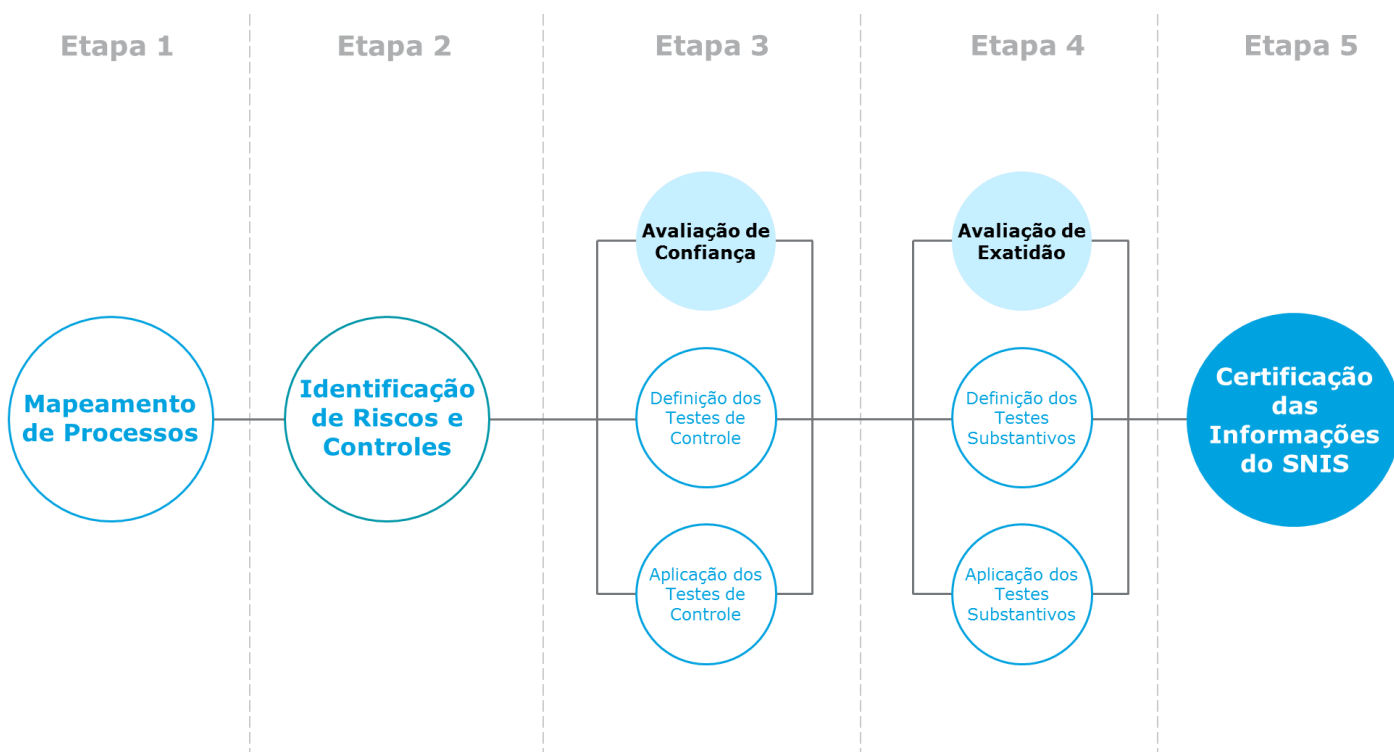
Etapa 1

Mapeamento de Processos

Etapa 2

Identificação de Riscos e Controles

Etapa 3

Avaliação de Confiança

Definição dos Testes de Controle

Aplicação dos Testes de Controle

Etapa 4

Avaliação de Exatidão

Definição dos Testes Substantivos

Aplicação dos Testes Substantivos

Etapa 5

Certificação das Informações do SNIS